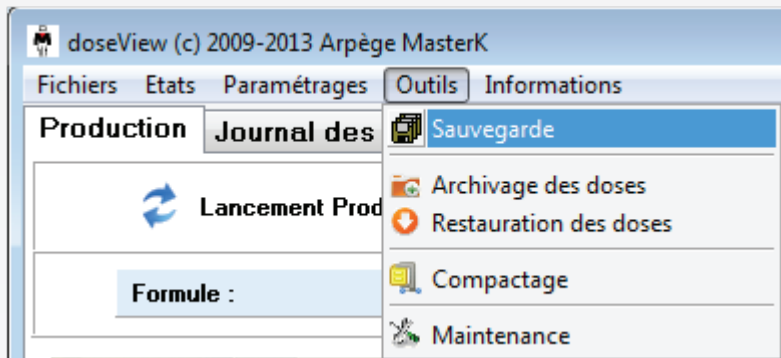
doseView (c) 2009-2013 Arpège MasterK

Fichiers Etats Paramétrages Outils Informations

Production Journal des

Lancement Prod

Formule :

Sauvegarde

Archivage des doses

Restauration des doses

Compactage

Maintenance